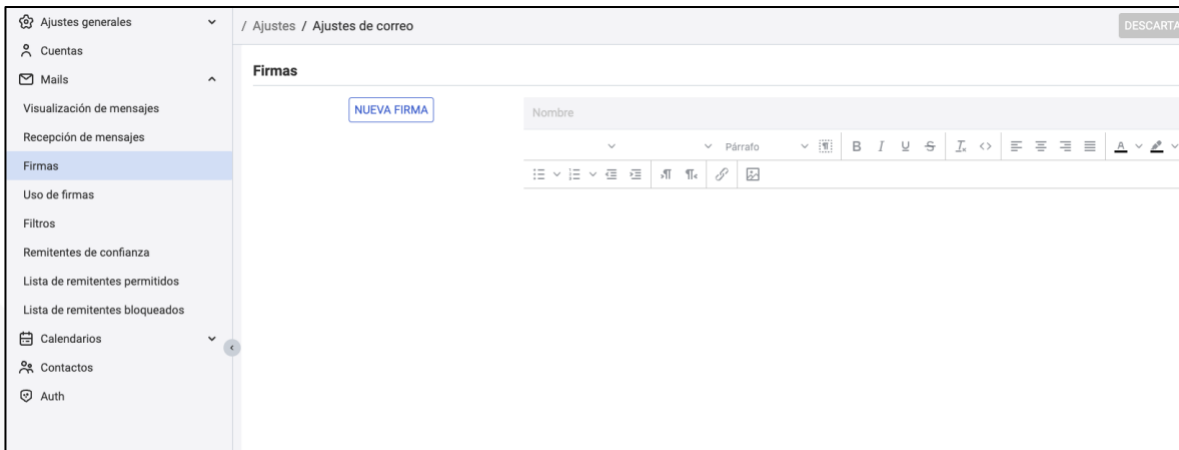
Ajustes generales
Cuentas
Mails
Visualización de mensajes
Recepción de mensajes
Firmas
Uso de firmas
Filtros
Remitentes de confianza
Lista de remitentes permitidos
Lista de remitentes bloqueados
Calendarios
Contactos
Auth

/ Ajustes / Ajustes de correo

DESCARTA

Firmas

NUEVA FIRMA

Nombre

Párrafo

B I U S A